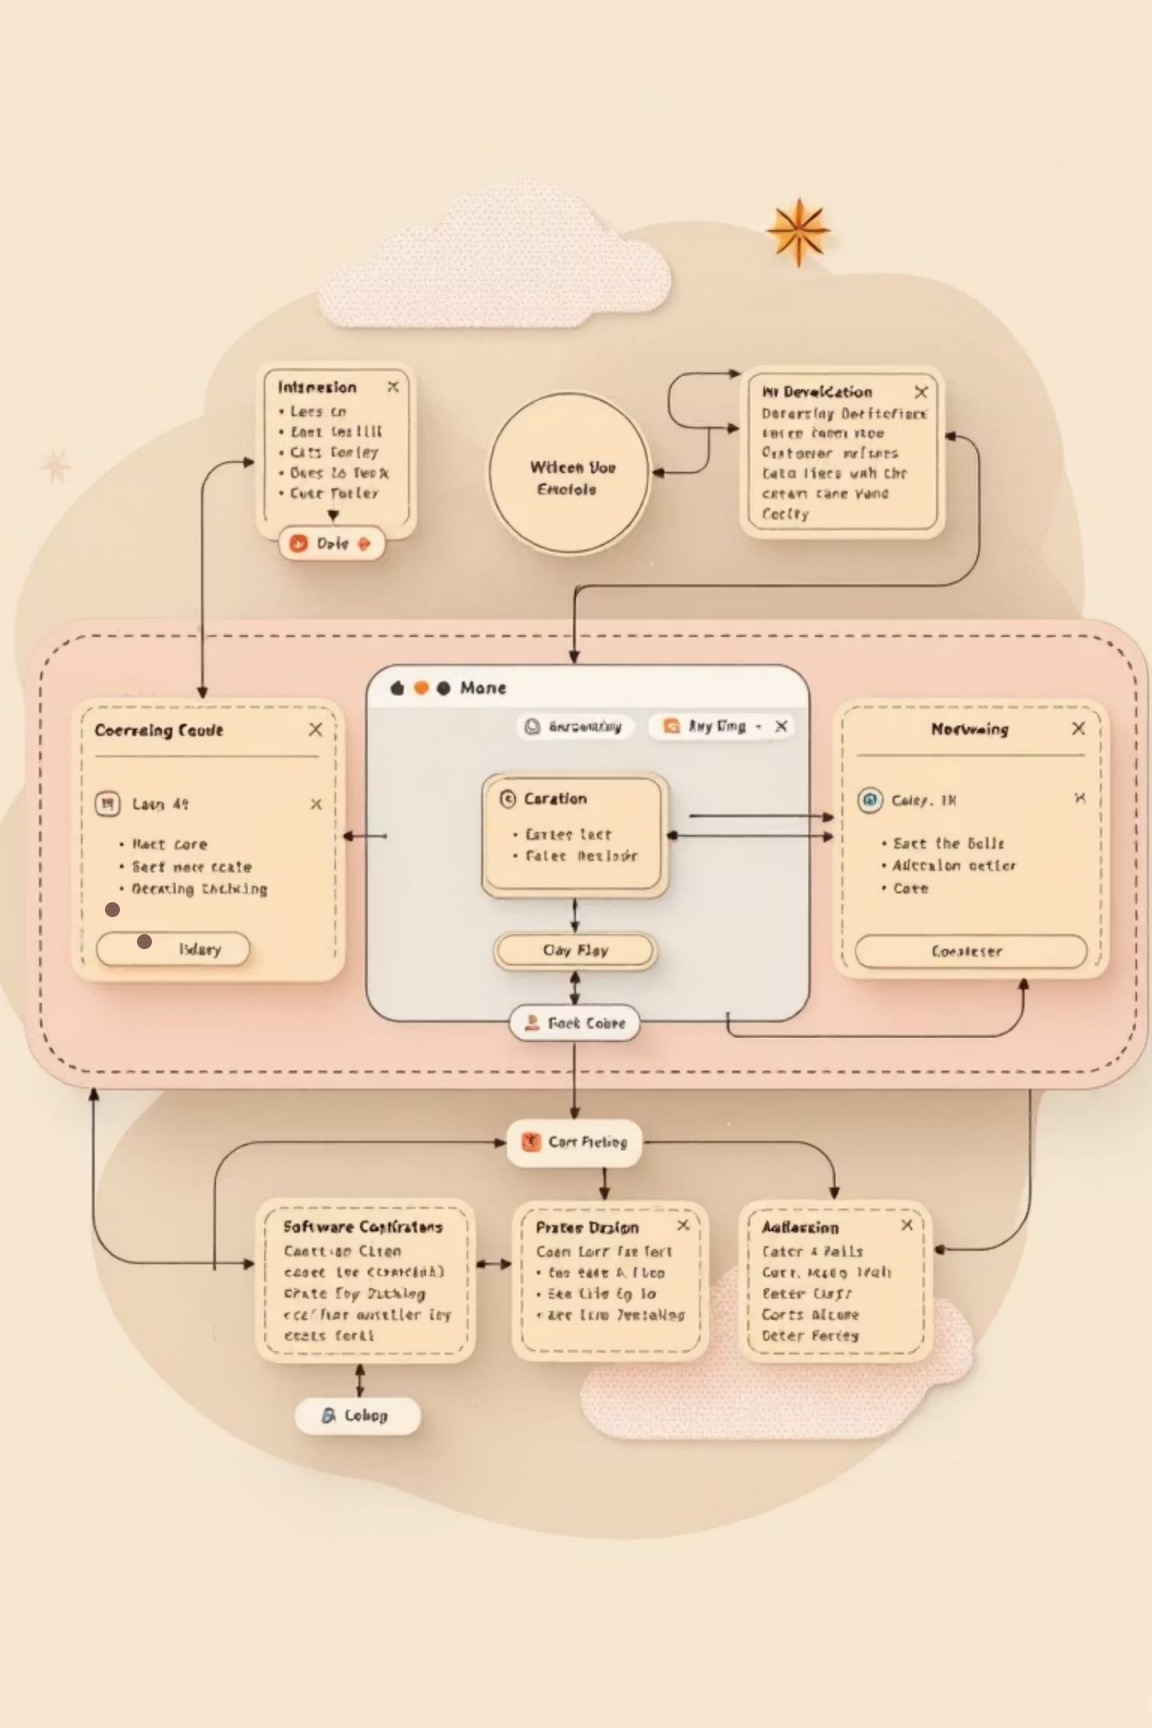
Intmesion ×
• Lees cn
• Eaet les llll
• Cits Corley
• Oees lo Teek
• Cuer Fotler
Dole

Witcen Voo Emotole

Hr Develcation ×
Derering Derticfiers
bncen caner stoe
Cistomer nelines
tata tiecs wah chr
cetam cane yund
Cecity

Mone
Enrsonmby
Ruy Umg
Caration
• Earter lact
• Falet Reslopr
Oay Fley
Fock Cobre

Coerraing Ceode ×
Lain 49 ×
• Hact core
• Sect nace ccate
• Oecating thcking
Ildary

Norwaing ×
Caley. IK ×
• Eact the Bells
• Allcralon oetler
• Cote
Conaleser

Corr Preling

Software Coplirations
Caert lan Clten
caoet lne ccraclid)
crate fey Ditking
cce'tar antller ley
eeats farki

Pnater Dzaign ×
Coen Lorr fae fert
• Eoo tace A llop
• Eea Cile Eg lo
• Aee lcro Jeetalleg

Aallassion ×
Cater & Falls
Corr. Meao Ivah
Ceter Cusfr
Corts alcame
Oeter Ferteg

Cobop